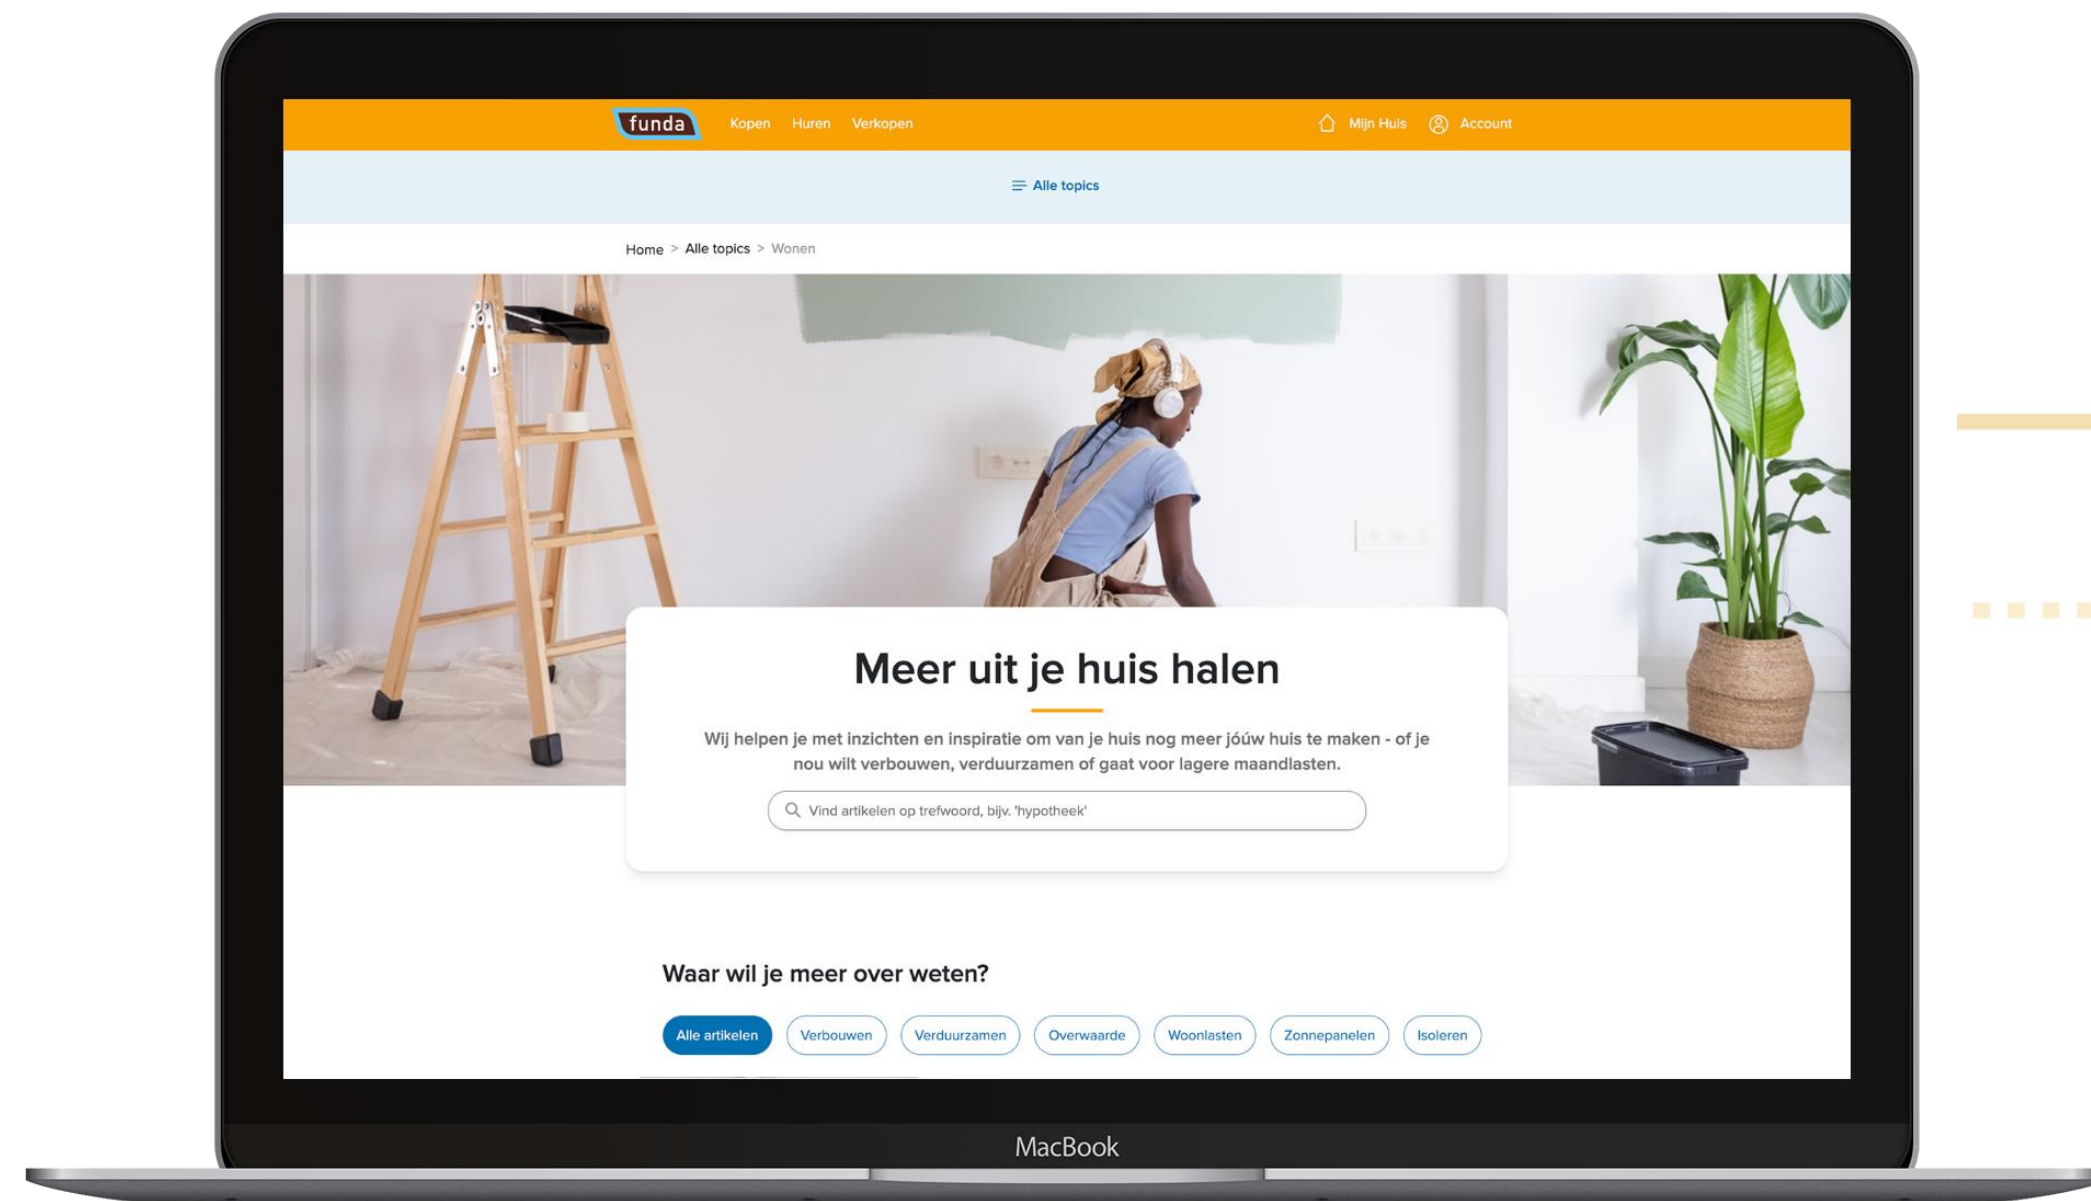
funda Kopen Huren Verkopen

Mijn Huis Account

Alle topics

Home > Alle topics > Wonen

Meer uit je huis halen

Wij helpen je met inzichten en inspiratie om van je huis nog meer jóúw huis te maken - of je nou wilt verbouwen, verduurzamen of gaat voor lagere maandlasten.

Vind artikelen op trefwoord, bijv. 'hypotheek'

Waar wil je meer over weten?

Alle artikelen Verbouwen Verduurzamen Overwaarde Woonlasten Zonnepanelen Isoleren

MacBook